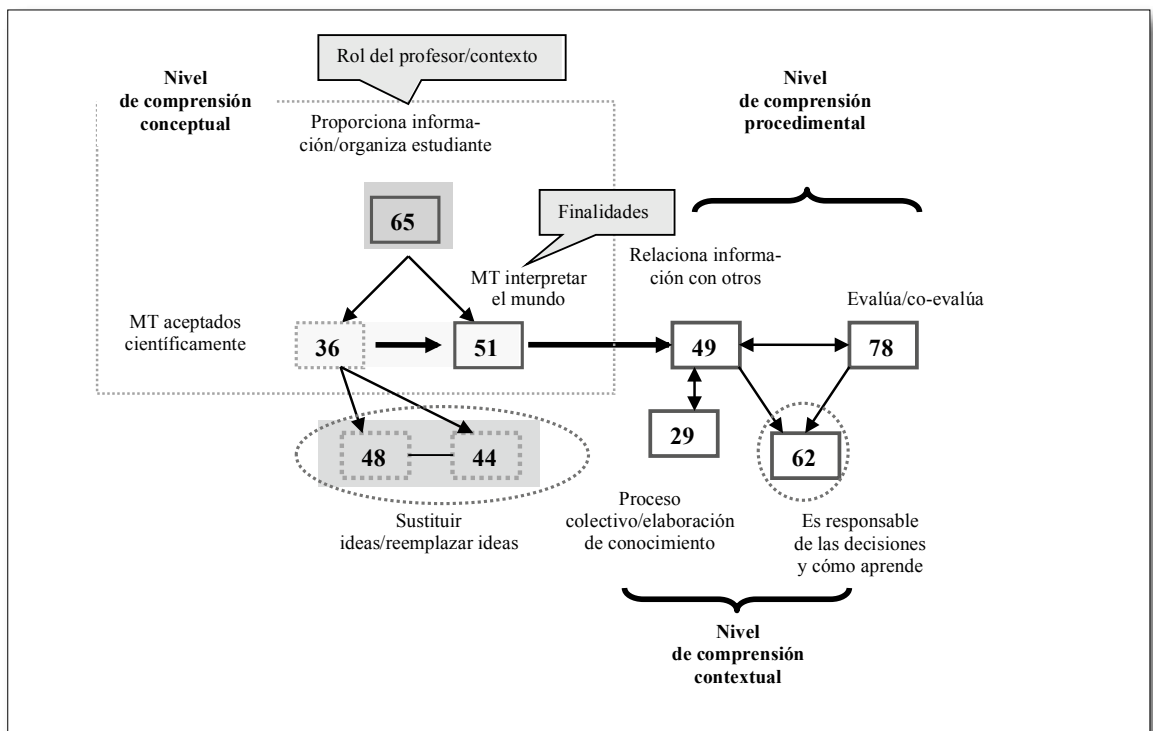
Rol del profesor/contexto

Nivel de comprensión conceptual

Proporciona información/organiza estudiante

Nivel de comprensión procedimental

65

Finalidades

MT interpretar el mundo

Relaciona información con otros

MT aceptados científicamente

36

51

49

Evalúa/co-evalúa

78

29

62

48

44

Sustituir ideas/reemplazar ideas

Proceso colectivo/elaboración de conocimiento

Es responsable de las decisiones y cómo aprende

Nivel de comprensión contextual